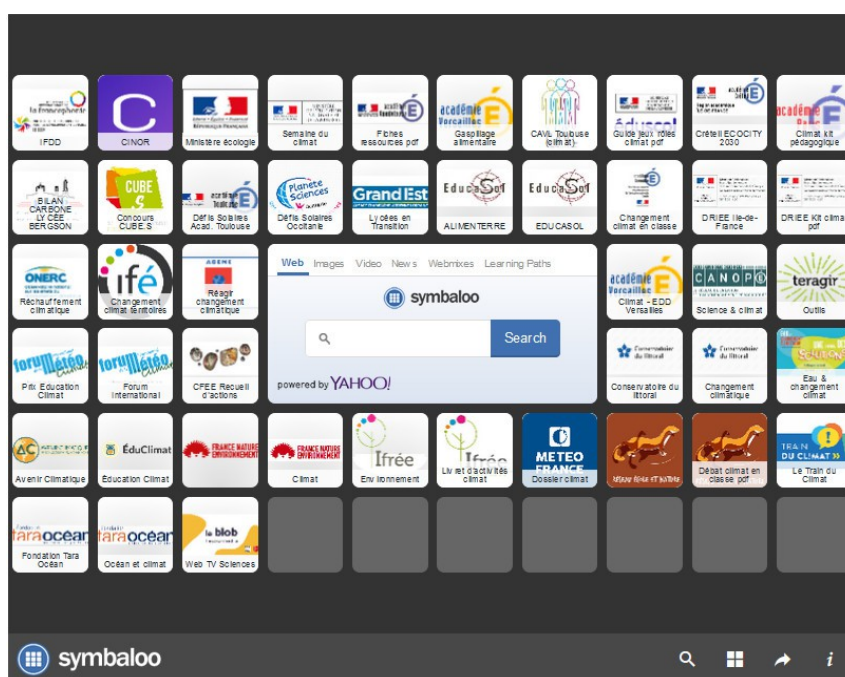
IFDD
CINOR
Ministère écologie
Semaine du climat
Fiches ressources pdf
Gaspillage alimentaire
CAVL Toulouse (climat)
Guide jeux rôles climat pdf
Créteil ECOCITY 2030
Climat kit pédagogique

BILAN CARBONE LYCÉE BERGSON
Concours CUBE.S
Défis Solaires Acad. Toulouse
Défis Solaires Occitanie
Lycées en Transition
ALIMENTERRE
EDUCASOL
Changement climat en classe
DRIEE Ile-de-France
DRIEE Kit climat pdf

Réchauffement climatique
Changement climat territoires
Réagir changement climatique
Climat - EDD Versailles
Science & climat
Outils

Web Images Video News Webmixes Learning Paths
symbaloo
Search
powered by YAHOO!

Prix Education Climat
Forum International
CFEE Recueil d'actions
Conservatoire du littoral
Changement climatique
Eau & changement climat

Avenir Climatique
Education Climat
Climat
Environnement
Livret d'activités climat
METEO FRANCE
Dossier climat
Débat climat en classe pdf
Le Train du Climat

Fondation Tara Océan
Océan et climat
Web TV Sciences

symbaloo